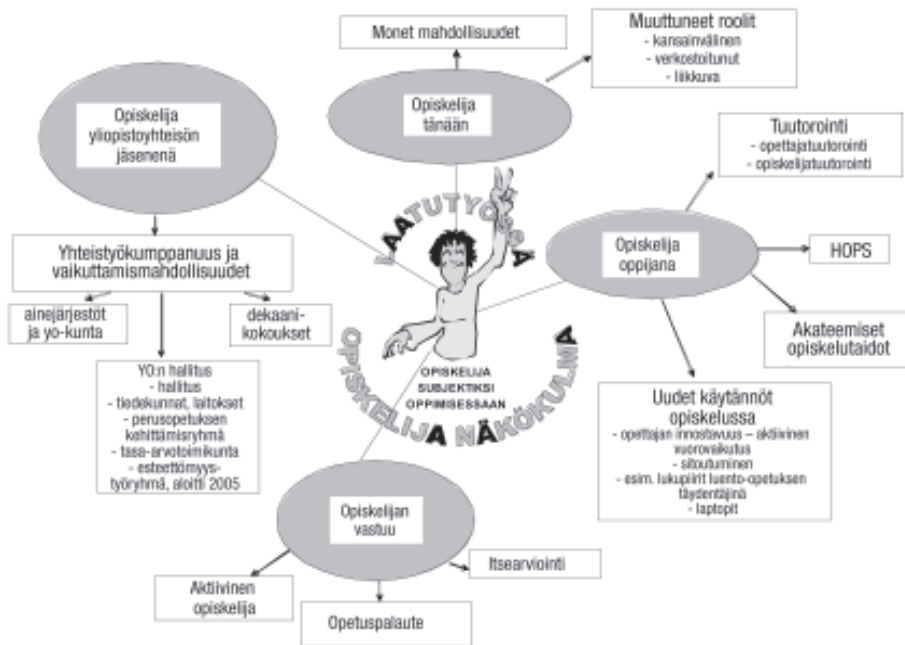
Monet mahdollisuudet

Muuttuneet roolit
- kansainvälinen
- verkostoitunut
- liikkuva

Opiskelija tänään

Opiskelija yliopistoyhteisön jäsenenä

Tuutorointi
- opettajatuutorointi
- opiskelijatuutorointi

VAATUTYÖSSÄ

Opiskelija oppijana

HOPS

Yhteistyökumppanuus ja vaikuttamismahdollisuudet

ainejärjestöt ja yo-kunta

dekaanikokoukset

Akateemiset opiskelutaidot

OPISKELIJA NÄKÖKULMA

OPISKELIJA SUBJEKTIKSI OPPIMISESSAAN

YO:n hallitus
- hallitus
- tiedekunnat, laitokset
- perusopetuksen kehittämisryhmä
- tasa-arvotoimikunta
- esteettömyystyöryhmä, aloitti 2005

Uudet käytännöt opiskelussa
- opettajan innostavuus – aktiivinen vuorovaikutus
- sitoutuminen
- esim. lukupiirit luento-opetuksen täydentäjinä
- laptopit

Opiskelijan vastuu

Itsearviointi

Aktiivinen opiskelija

Opetuspalaute